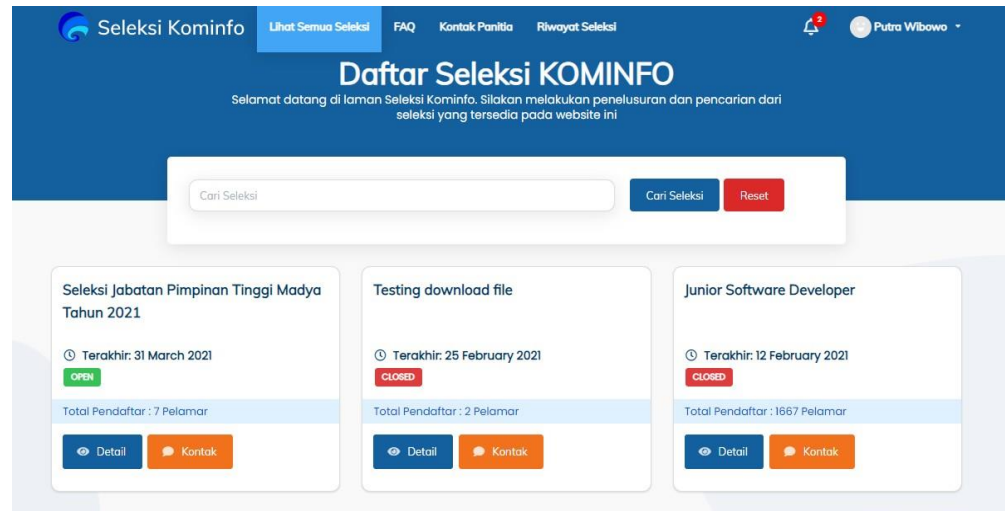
Seleksi Kominfo

Lihat Semua Seleksi FAQ Kontak Panitia Riwayat Seleksi

2

Putra Wibowo

Daftar Seleksi KOMINFO

Selamat datang di laman Seleksi Kominfo. Silakan melakukan penelusuran dan pencarian dari seleksi yang tersedia pada website ini

Cari Seleksi

Cari Seleksi Reset

Seleksi Jabatan Pimpinan Tinggi Madya Tahun 2021

Terakhir: 31 March 2021

OPEN

Total Pendaftar : 7 Pelamar

Detail Kontak

Testing download file

Terakhir: 25 February 2021

CLOSED

Total Pendaftar : 2 Pelamar

Detail Kontak

Junior Software Developer

Terakhir: 12 February 2021

CLOSED

Total Pendaftar : 1667 Pelamar

Detail Kontak